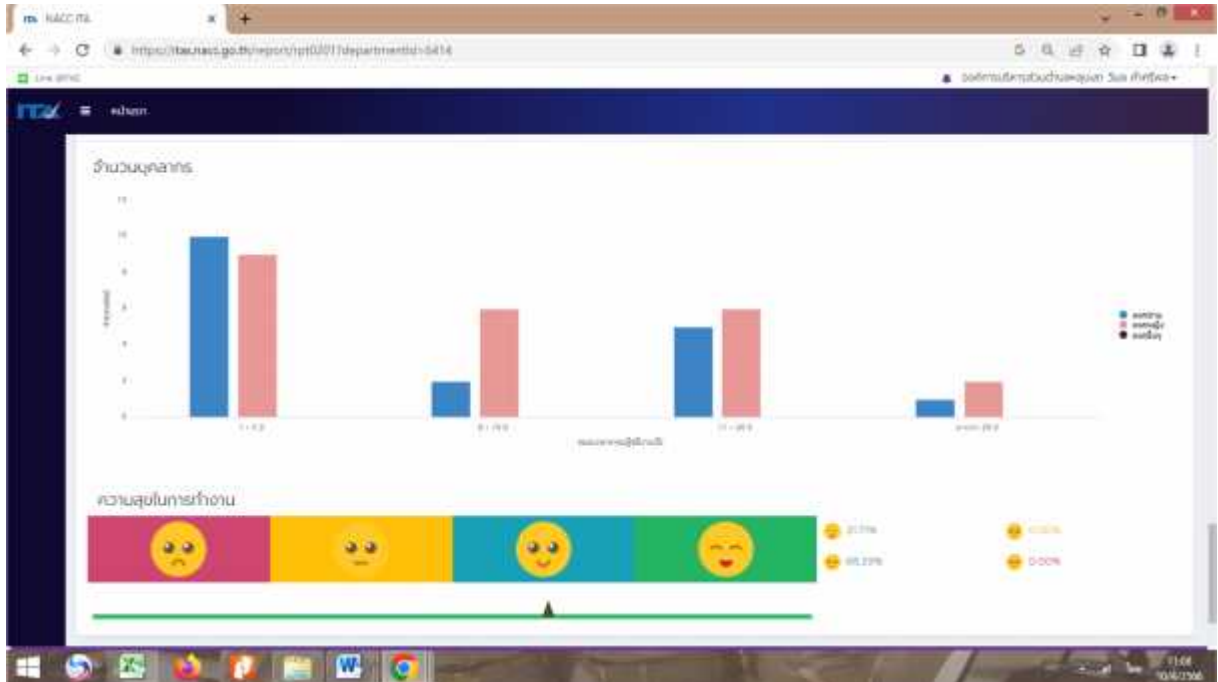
NACC ITA

https://itas.nacc.go.th/report/rpt0201?departmentId=6414

ITA หน้าแรก

องค์การบริหารส่วนตำบลหนองปลา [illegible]

จำนวนบุคลากร

12
10
8
6
4
2
0

1 - 5 ปี
6 - 10 ปี
11 - 20 ปี
มากกว่า 20 ปี

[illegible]

เพศชาย
เพศหญิง
เพศอื่นๆ

ความสุขในการทำงาน

31.77%
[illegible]
68.23%
0.00%

11:08
10/6/2566